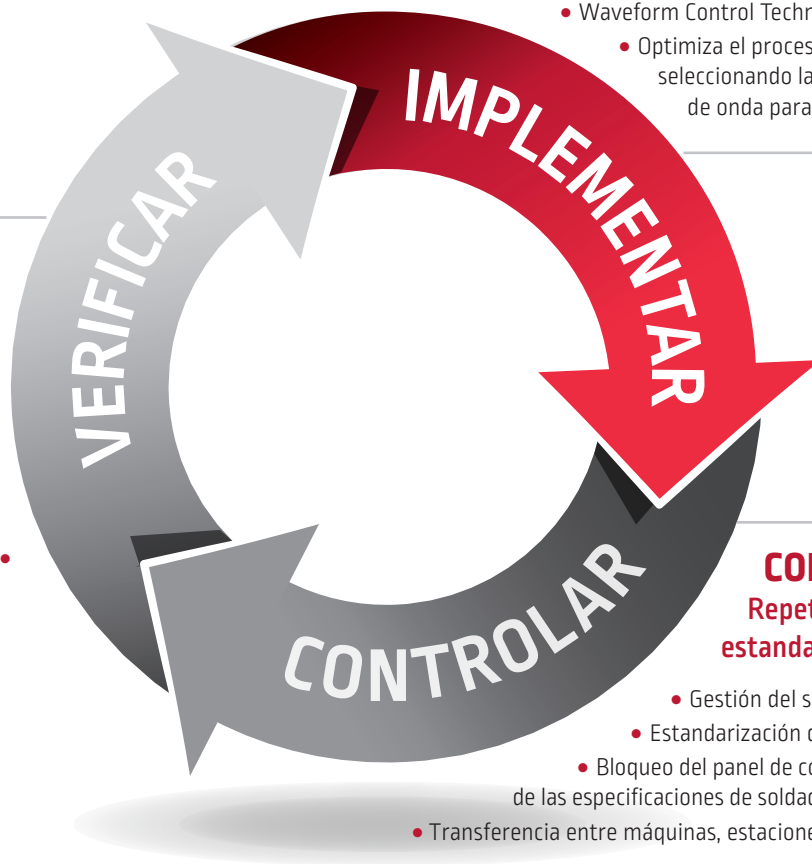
• Waveform Control Techr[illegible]

• Optimiza el proces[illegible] seleccionando la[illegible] de onda para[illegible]

IMPLEMENTAR

VERIFICAR

CONTROLAR

•

CO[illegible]

Repet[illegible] estanda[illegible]

• Gestión del s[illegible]

• Estandarización c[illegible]

• Bloqueo del panel de co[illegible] de las especificaciones de soldad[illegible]

• Transferencia entre máquinas, estacione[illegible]